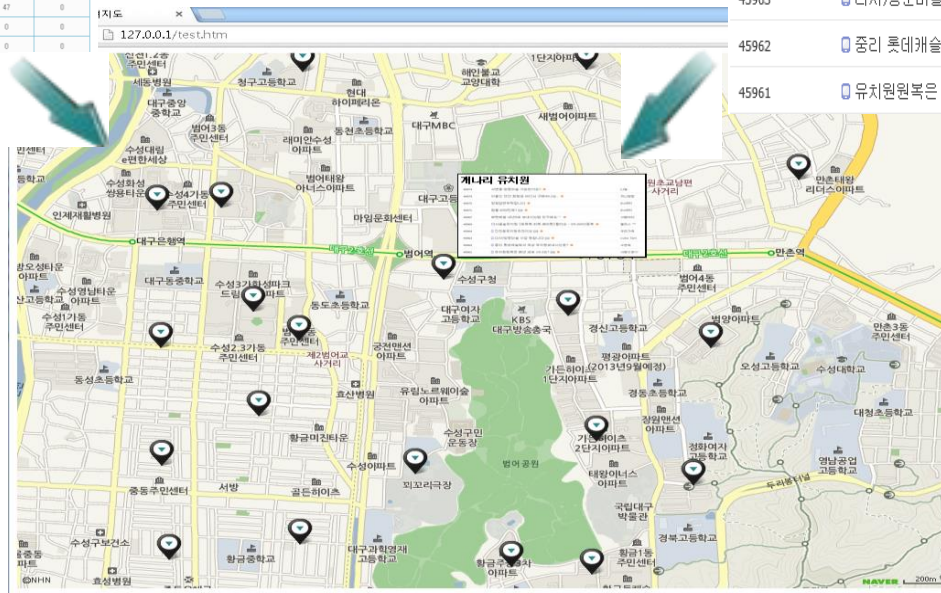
지도 ×
127.0.0.1/test.htm

45963 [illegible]
45962 중리 롯데캐슬
45961 유치원원복은

개나리 유치원

청구고등학교
세동병원
대구중앙중학교
범어3동주민센터
래미안수성아파트
현대하이페리온
동천초등학교
해안불교고양대학
대구MBC
새벽어이아파트
1단지아파트
수성대림e편한세상
수성화성상용타운
수성4가동주민센터
범어태왕아너스아파트
마임문화센터
대구고등
만촌태왕리더스아파트
인제재활병원
대구은행역
대구2호선
범어역
대구2호선
만촌역
수성구청
범어4동주민센터
대구동중학교
수성3가화성파크드림
동도초등학교
수성1가동주민센터
수성2.3가동주민센터
제2범어교사거리
대구여자고등학교
KBS 대구방송총국
경신고등학교
범양아파트
만촌3동주민센터
동성초등학교
궁전맨션아파트
가든하이츠1단지아파트
평광아파트(2013년9월예정)
오성고등학교
수성대학교
효산병원
유림노르웨이숲아파트
경동초등학교
대청초등학교
황금미진타운
수성구민운동장
가든하이츠2단지아파트
정화여자고등학교
영남공업고등학교
수성아파트
범어공원
태왕아너스아파트
중동주민센터
서방
골든하이츠
꾀꼬리극장
국립대구박물관
대구과학경제고등학교
경북고등학교
수성구보건소
황금중학교
황금1동주민센터
황금주공3차아파트
효성병원
©NHN
NAVER
200m